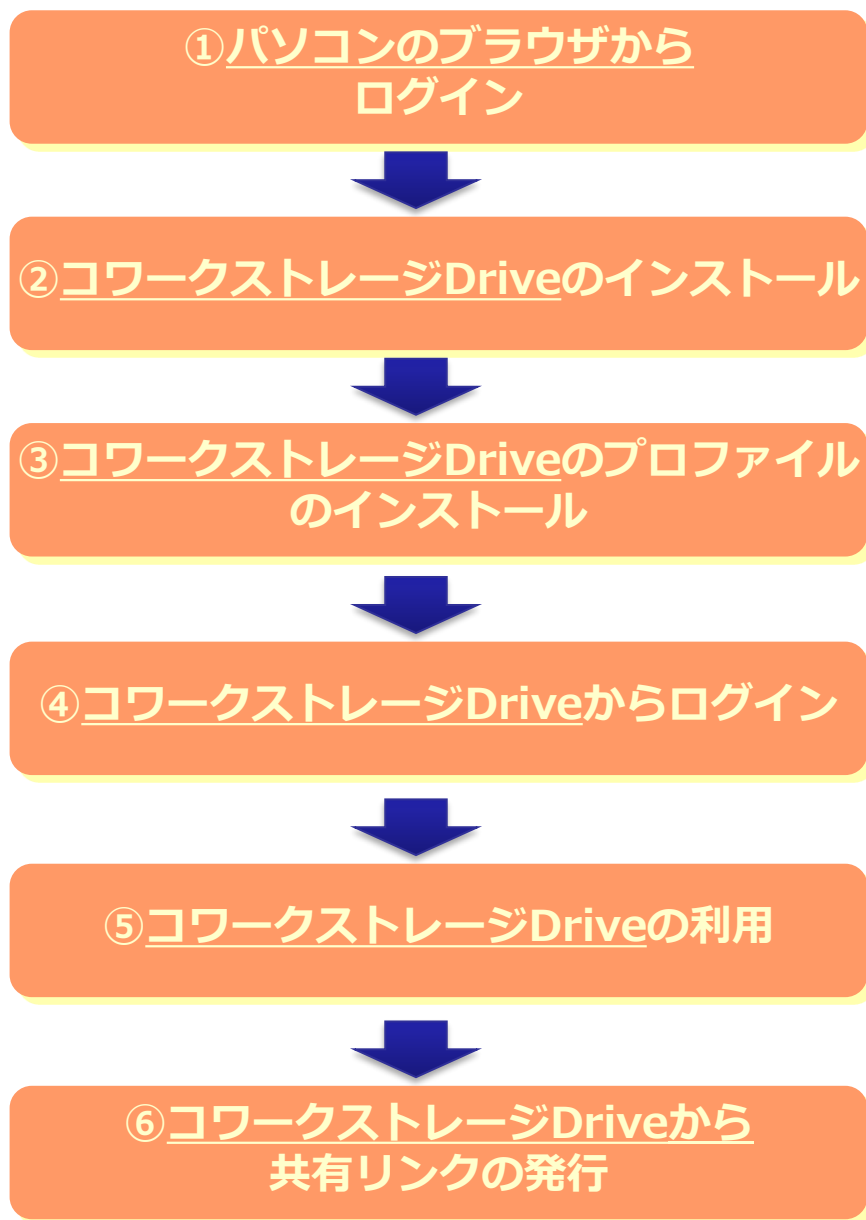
①パソコンのブラウザから
ログイン

②コワークストレージDriveのインストール

③コワークストレージDriveのプロファイル
のインストール

④コワークストレージDriveからログイン

⑤コワークストレージDriveの利用

⑥コワークストレージDriveから
共有リンクの発行